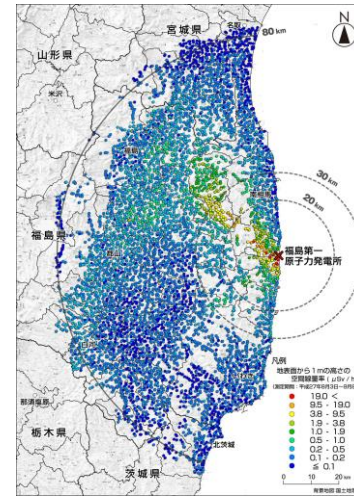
宮城県
山形県
福島県
栃木県
茨城県
80 km
30 km
20 km
N
福島第一原子力発電所
凡例
地表面から1mの高さの空間線量率（μSv/h）
(測定期間：平成27年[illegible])
19.0 <
9.5 - 19.0
3.8 - 9.5
1.9 - 3.8
1.0 - 1.9
0.5 - 1.0
0.2 - 0.5
0.1 - 0.2
≦ 0.1
0 10 20 km
北茨城
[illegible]